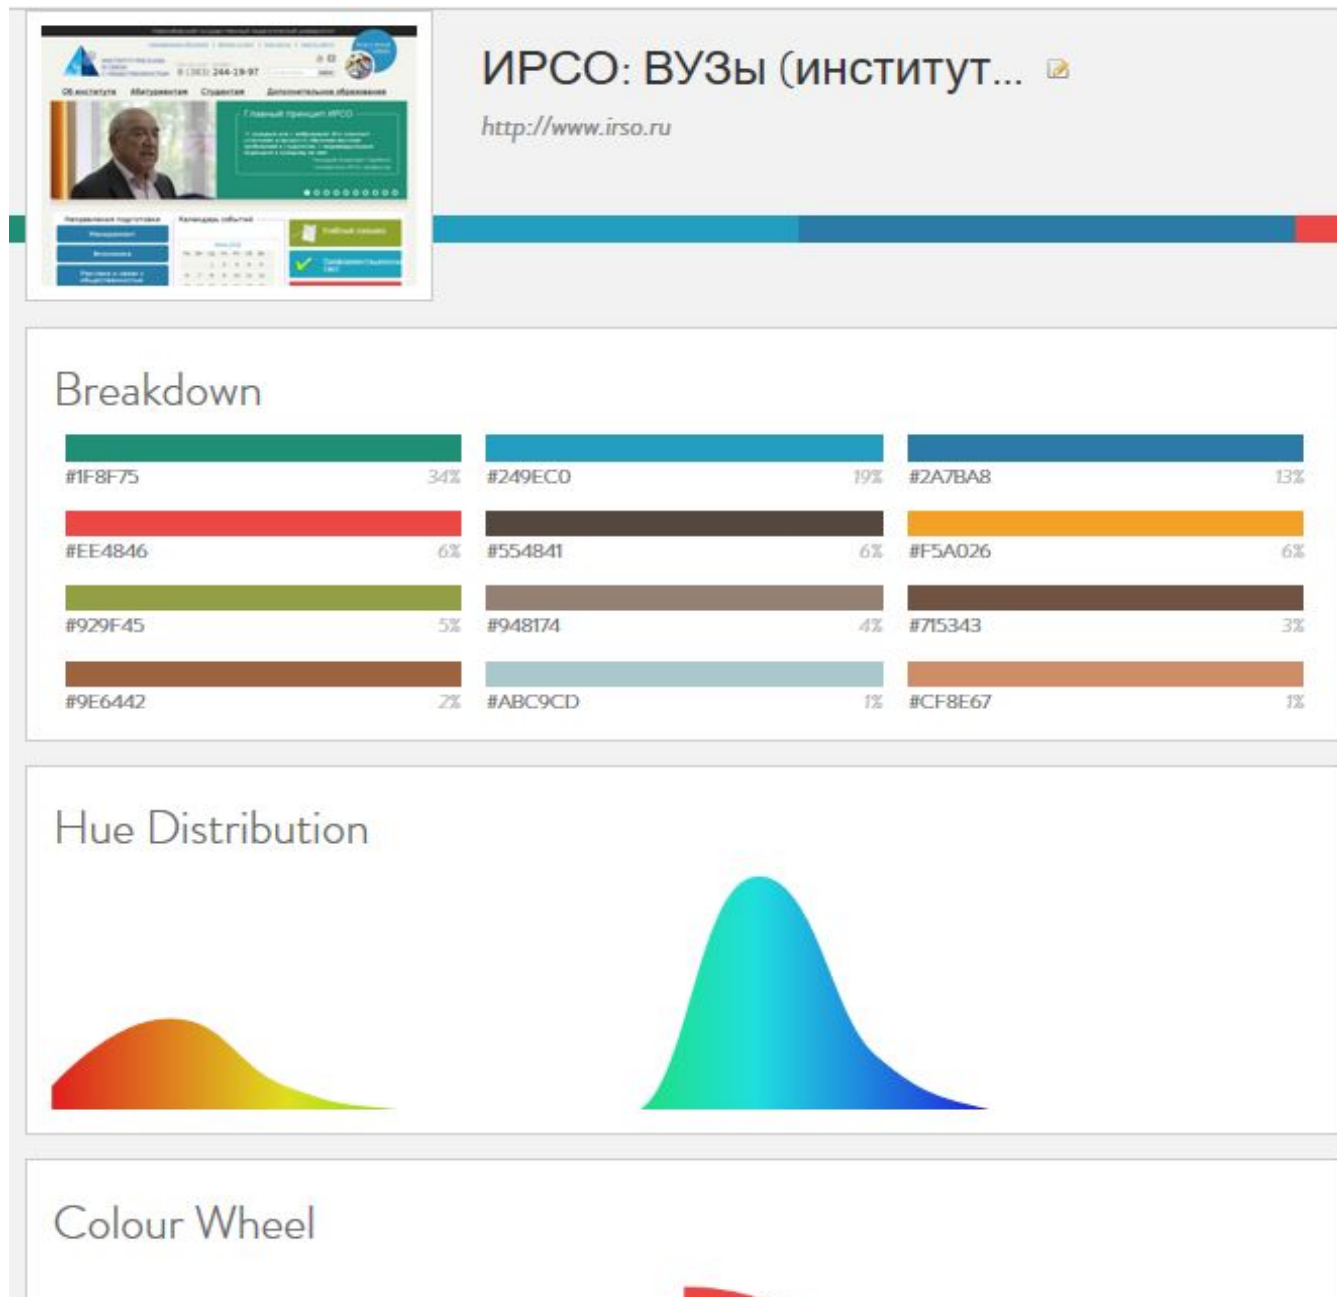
ИРСО: ВУЗы (институт...

http://www.irso.ru

Breakdown

#1F8F75 34%
#249EC0 19%
#2A7BA8 13%
#EE4846 6%
#554841 6%
#F5A026 6%
#929F45 5%
#948174 4%
#715343 3%
#9E6442 2%
#ABC9CD 1%
#CF8E67 1%

Hue Distribution

Colour Wheel